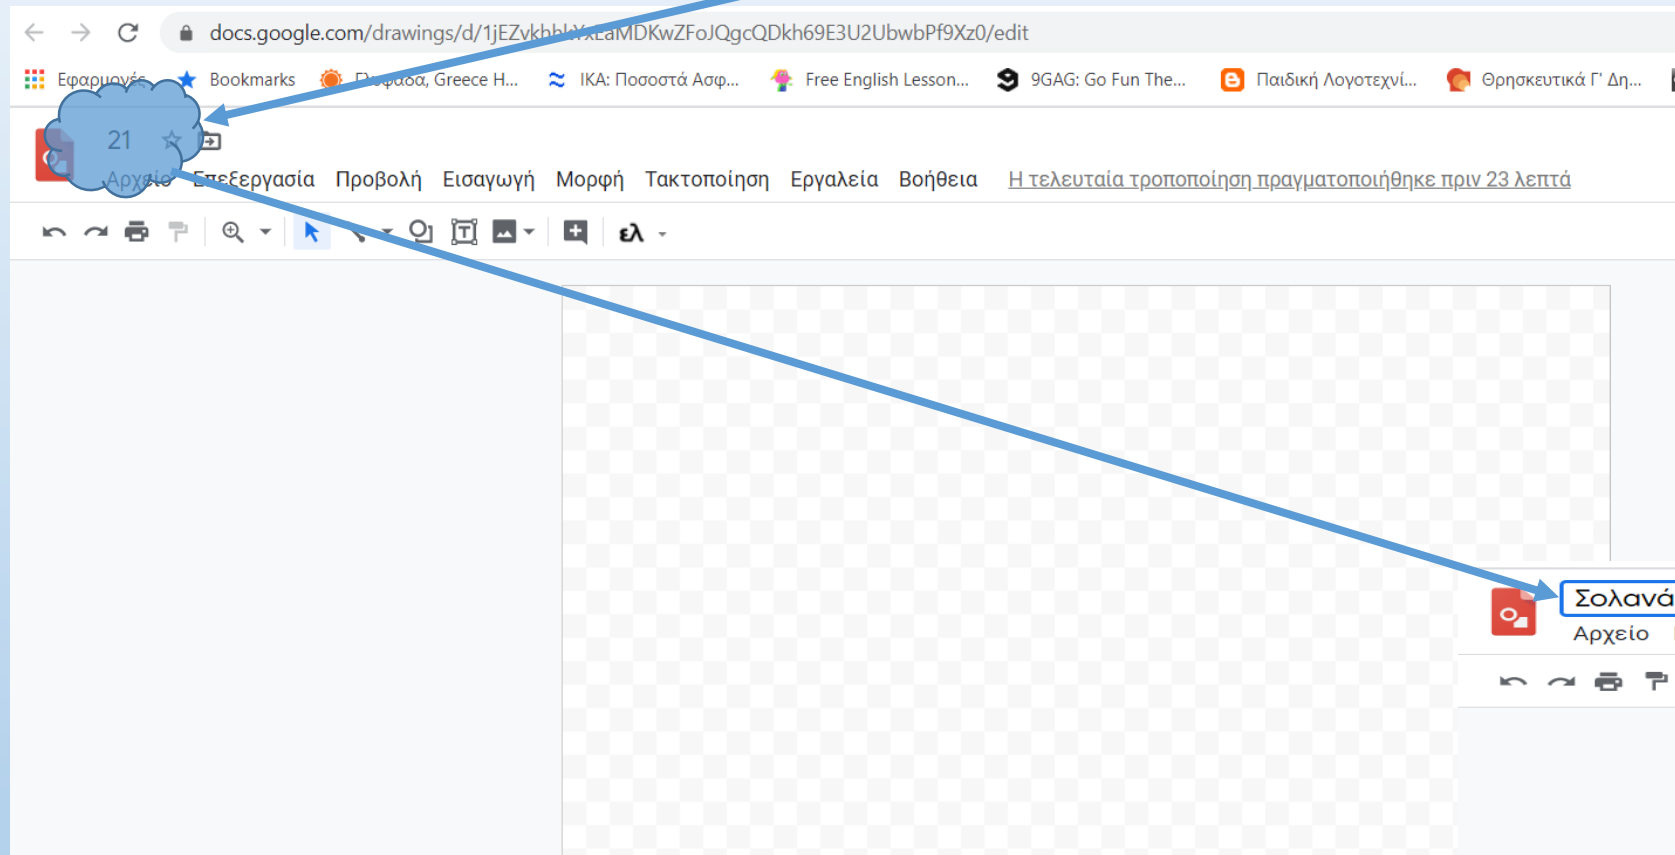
docs.google.com/drawings/d/1jEZvkhb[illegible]LaMDKwZFoJQgcQDkh69E3U2UbwbPf9Xz0/edit

Εφαρμογές Bookmarks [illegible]φάδα, Greece H... ΙΚΑ: Ποσοστά Ασφ... Free English Lesson... 9GAG: Go Fun The... Παιδική Λογοτεχνί... Θρησκευτικά Γ' Δη...

21

Αρχείο Επεξεργασία Προβολή Εισαγωγή Μορφή Τακτοποίηση Εργαλεία Βοήθεια Η τελευταία τροποποίηση πραγματοποιήθηκε πριν 23 λεπτά

ελ

Σολανά

Αρχείο